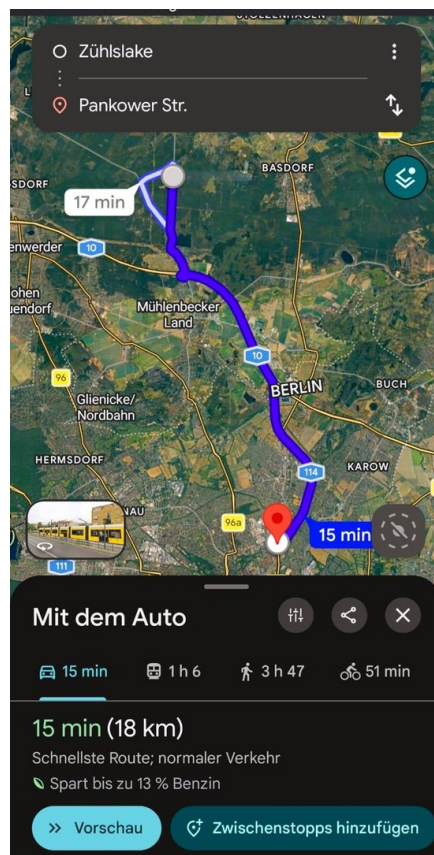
STOLZENHAGEN

Zühlslake

Pankower Str.

BASDORF

SDORF

17 min

enwerder

10

ohen
uendorf

Mühlenbecker Land

10

96

Glienicke/
Nordbahn

BERLIN

BUCH

HERMSDORF

114

KAROW

NAU

96a

15 min

111

Mit dem Auto

15 min

1 h 6

3 h 47

51 min

15 min (18 km)

Schnellste Route; normaler Verkehr

Spart bis zu 13 % Benzin

Vorschau

Zwischenstopps hinzufügen